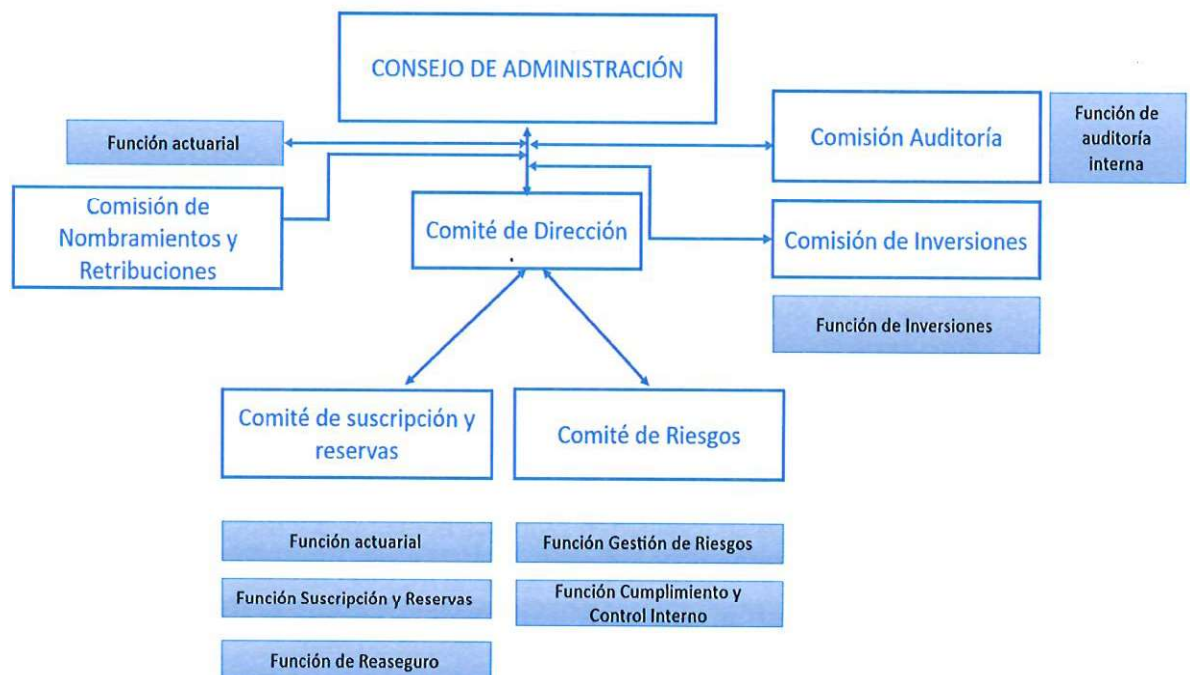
CONSEJO DE ADMINISTRACIÓN

Función actuarial

Comisión Auditoría

Función de auditoría interna

Comisión de Nombramientos y Retribuciones

Comité de Dirección

Comisión de Inversiones

Función de Inversiones

Comité de suscripción y reservas

Comité de Riesgos

Función actuarial

Función Suscripción y Reservas

Función de Reaseguro

Función Gestión de Riesgos

Función Cumplimiento y Control Interno